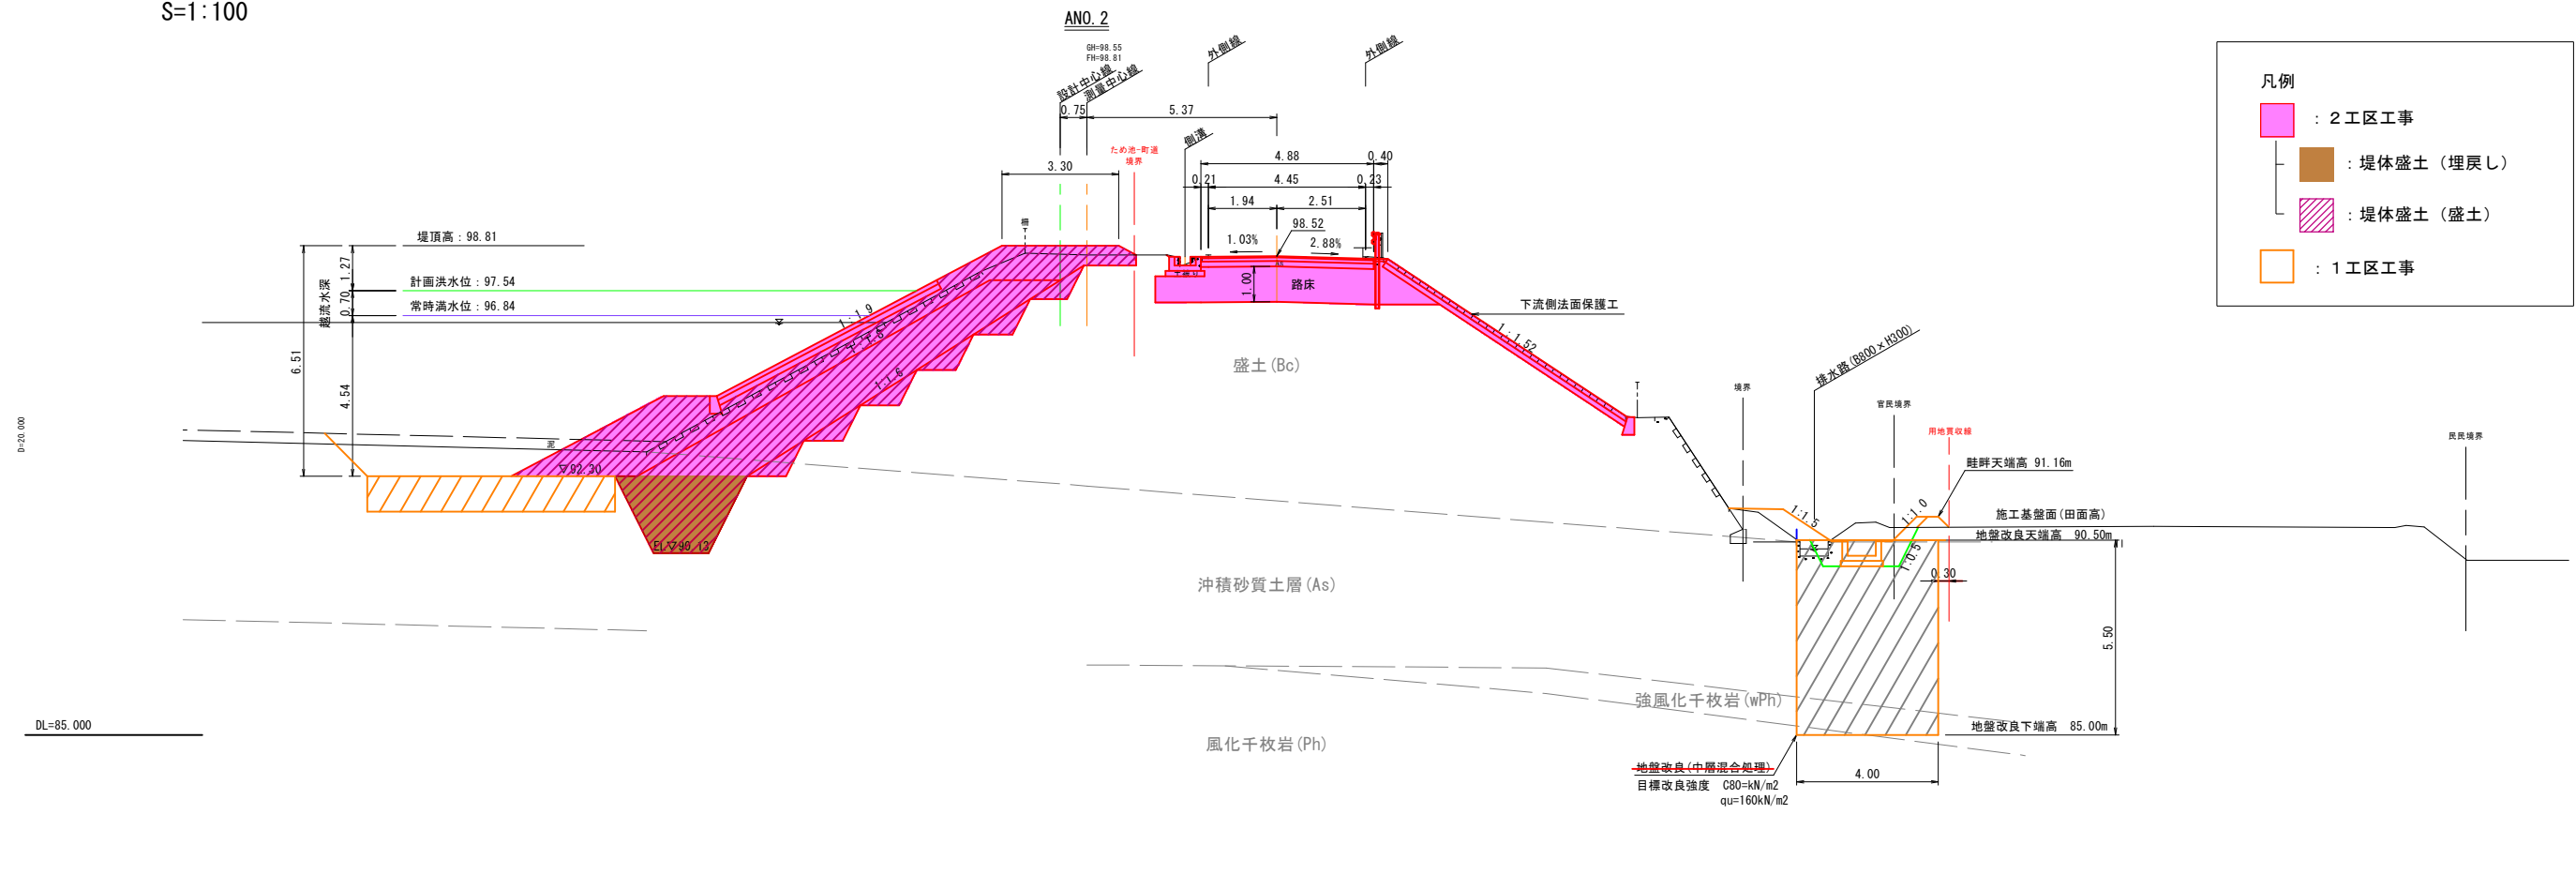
S=1:100

ANO.2

GH=98.55
FH=98.81
設計中心線
測量中心線
外側線
外側線
0.75
5.37
側溝
ため池-町道
境界
3.30
4.88
0.40
0.21
4.45
0.23
1.94
2.51
98.52
1.03%
2.88%
1.00
路床
堤頂高：98.81
計画洪水位：97.54
常時満水位：96.84
1.27
0.70
越流水深
6.51
4.54
1:1.9
1:2.5
1:1.6
▽92.30
EL▽90.12
下流側法面保護工
1:1.52
盛土(Bc)
排水路(B800×H300)
境界
官民境界
用地買収線
民民境界
畦畔天端高 91.16m
施工基盤面(田面高)
地盤改良天端高 90.50m
1:1.5
1:1.0
1:0.5
0.30
5.50
沖積砂質土層(As)
強風化千枚岩(wPh)
風化千枚岩(Ph)
地盤改良下端高 85.00m
4.00
地盤改良(中層混合処理)
目標改良強度 C80=kN/m2
qu=160kN/m2
DL=85.000
D=20.000

凡例
：２工区工事
：堤体盛土（埋戻し）
：堤体盛土（盛土）
：１工区工事